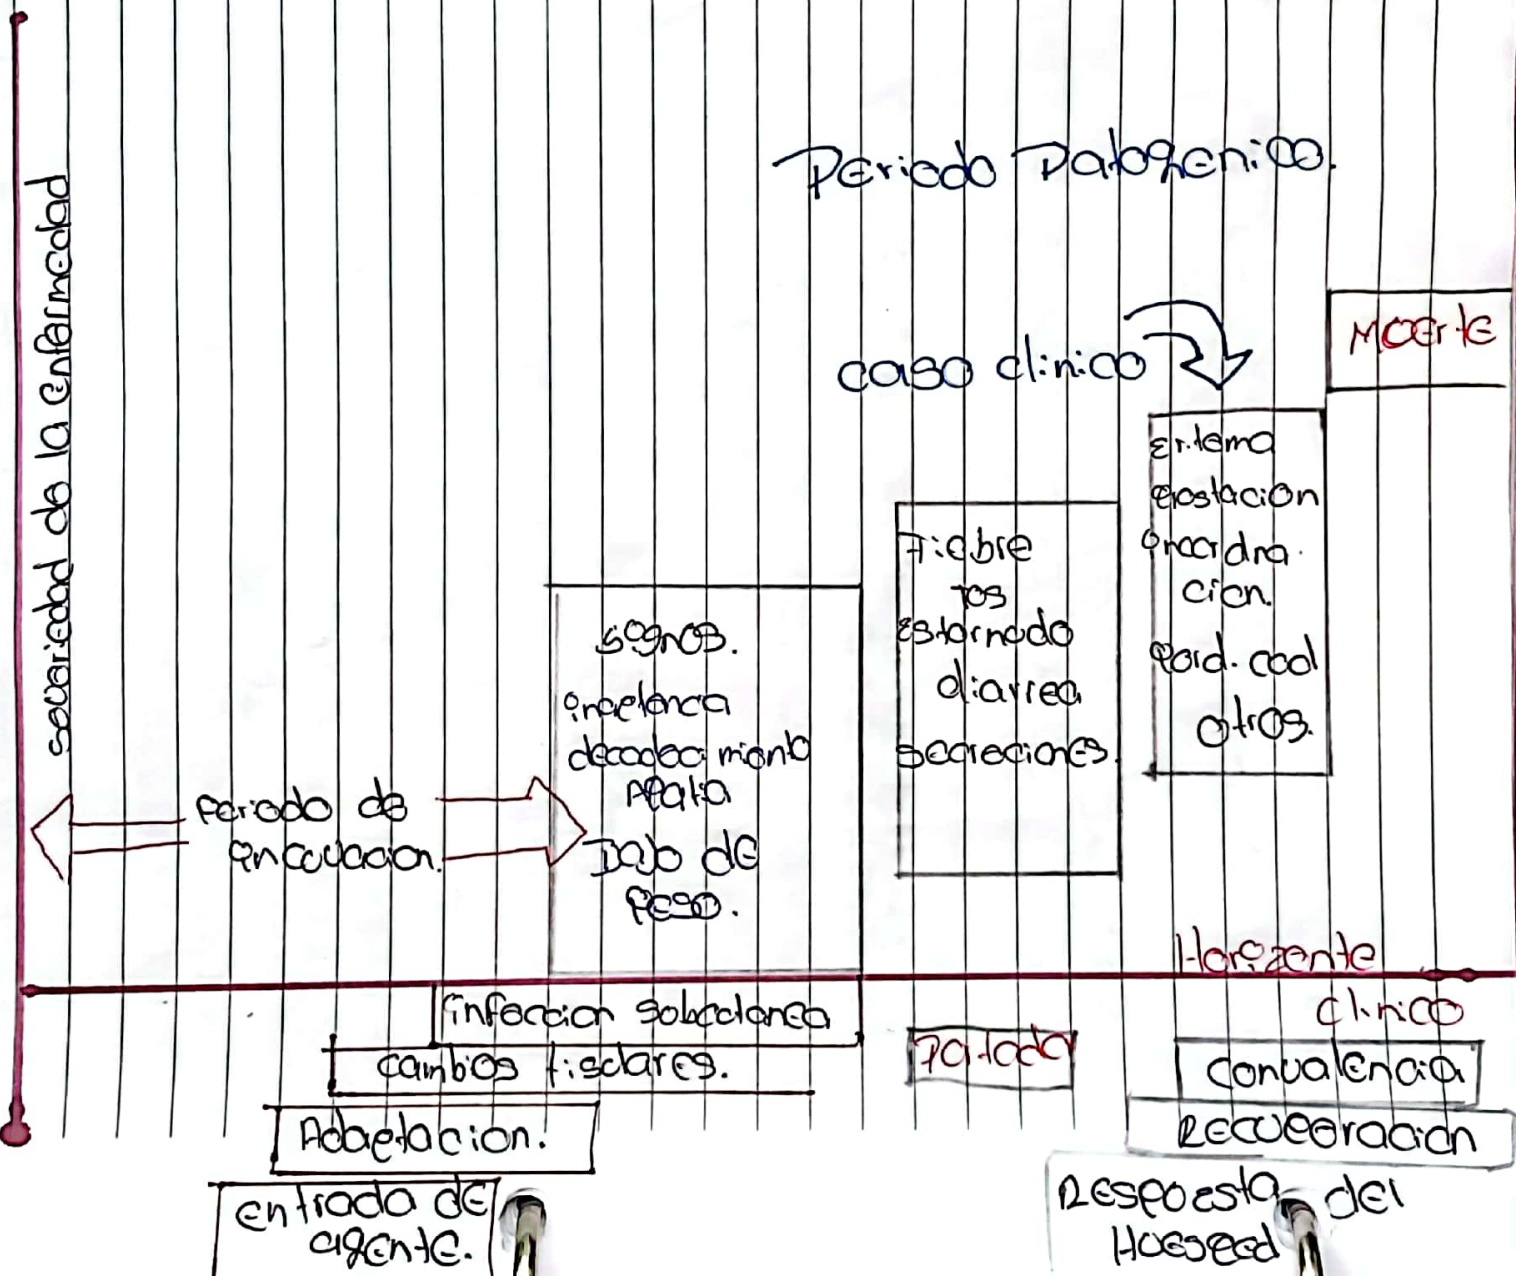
severidad de la enfermedad

Periodo Patogenico.

caso clinico

Muerte

Eritema
gestacion
Precardia.
cion.
card. cool
otros.

Fiebre
tos
estornudo
diarrea
secreciones.

signos.
Inapetencia
decaimiento
Apatia
bajo de
peso.

Periodo de
incubacion.

Horizonte
clinico

infeccion subclinica

cambios tisulares.

Patodo

Adaptacion.

entrada de
agente.

convalencia

Recuperacion

Respuesta del
Hospedad